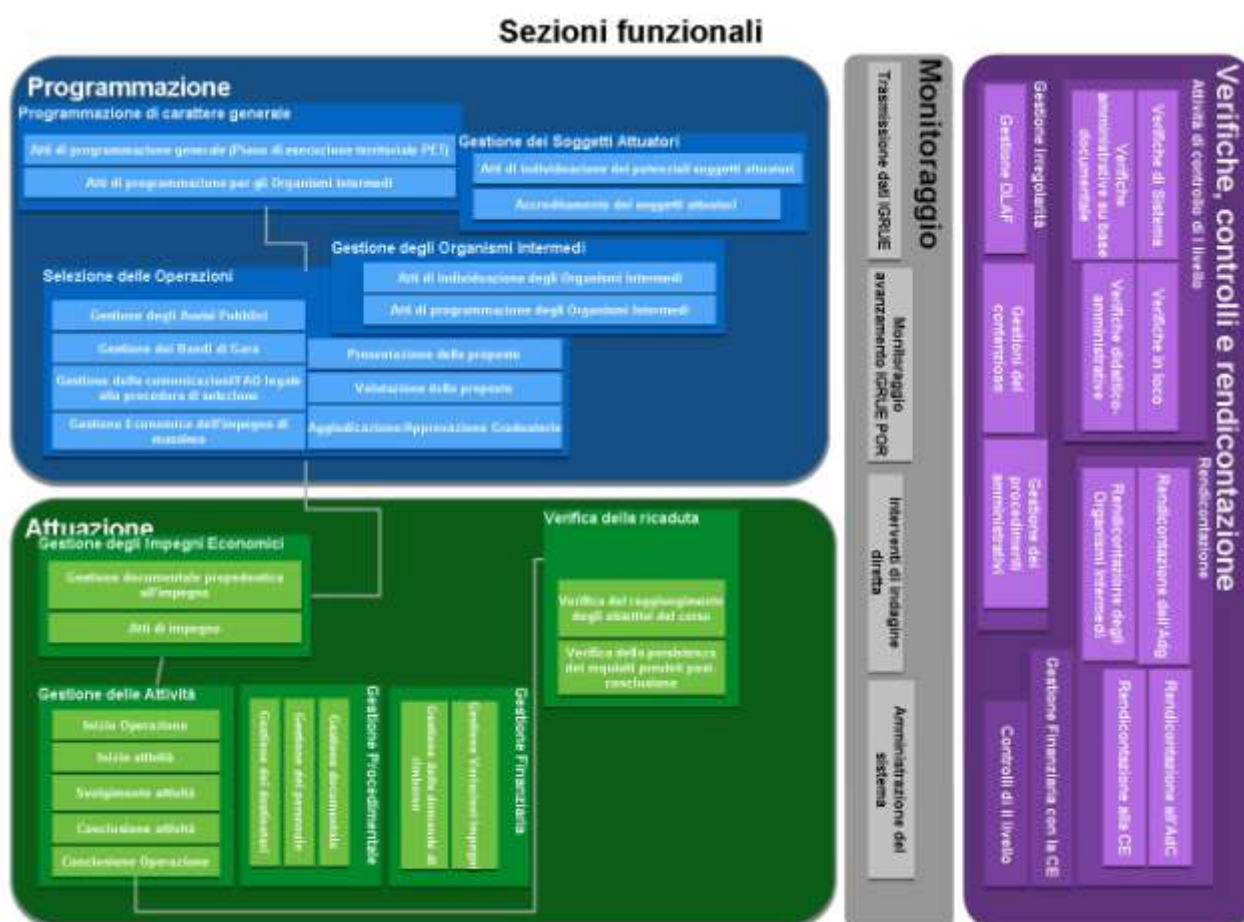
Sezioni funzionali

Programmazione

Programmazione di carattere generale

Atti di programmazione generale (Piano di esecuzione territoriale PET)

Atti di programmazione per gli Organismi Intermedi

Gestione dei Soggetti Attuatori

Atti di individuazione dei potenziali soggetti attuatori

Accreditamento dei soggetti attuatori

Gestione degli Organismi Intermedi

Atti di individuazione degli Organismi Intermedi

Atti di programmazione degli Organismi Intermedi

Selezione delle Operazioni

Gestione degli Avvisi Pubblici

Gestione dei Bandi di Gara

Gestione delle comunicazioni/FAQ legate alla procedura di selezione

Gestione Economica dell'impegno di massima

Presentazione delle proposte

Valutazione delle proposte

Aggiudicazione/Approvazione Graduatorie

Attuazione

Gestione degli Impegni Economici

Gestione documentale propedeutica all'impegno

Atti di impegno

Gestione delle Attività

Inizio Operazione

Inizio attività

Svolgimento attività

Conclusione attività

Conclusione Operazione

Gestione Procedimentale

Gestione dei destinatari

Gestione del personale

Gestione documentale

Gestione Finanziaria

Gestione delle domande di rimborso

Gestione Variazioni Impegni

Verifica della ricaduta

Verifica del raggiungimento degli obiettivi del corso

Verifica della persistenza dei requisiti previsti post conclusione

Monitoraggio

Trasmissione dati IGRUE

Monitoraggio avanzamento IGRUE POR

Interventi di indagine diretta

Amministrazione del sistema

Verifiche, controlli e rendicontazione

Attività di controllo di I livello

Verifiche di Sistema

Verifiche amministrative su base documentale

Verifiche in loco

Verifiche didattico-amministrative

Gestione Irregolarità

Gestione OLAF

Gestioni del contenzioso

Gestione dei procedimenti amministrativi

Rendicontazione

Rendicontazione dell'AdG

Rendicontazione degli Organismi Intermedi

Rendicontazione all'AdC

Rendicontazione alla CE

Gestione Finanziaria con la CE

Controlli di II livello